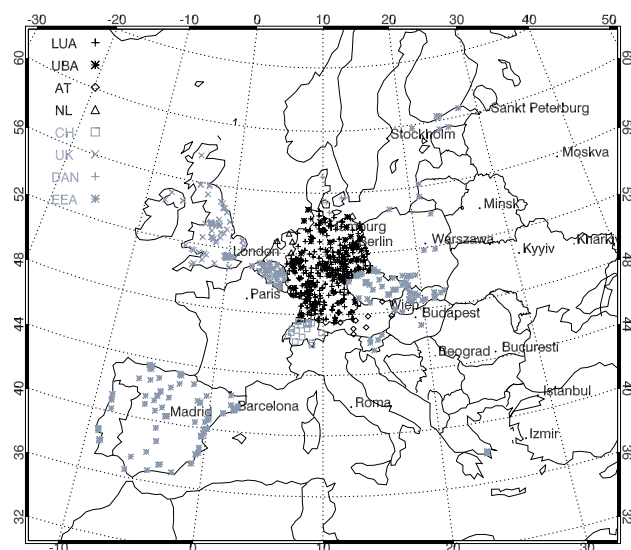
-30 -20 -10 0 10 20 30 40 50

LUA +
UBA ✱
AT ◇
NL △
CH □
UK ×
DAN +
EEA ✱

60
56
52
48
44
40
36
32

60
56
52
48
44
40
36
32

Sankt Peterburg
Stockholm
Moskva
Minsk
Hamburg
Berlin
London
Werszawa
Kyyiv
Kharki
Paris
Wien
Budapest
Beograd
Bucuresti
Madrid
Barcelona
Roma
Istanbul
Izmir

-10 0 10 20 30